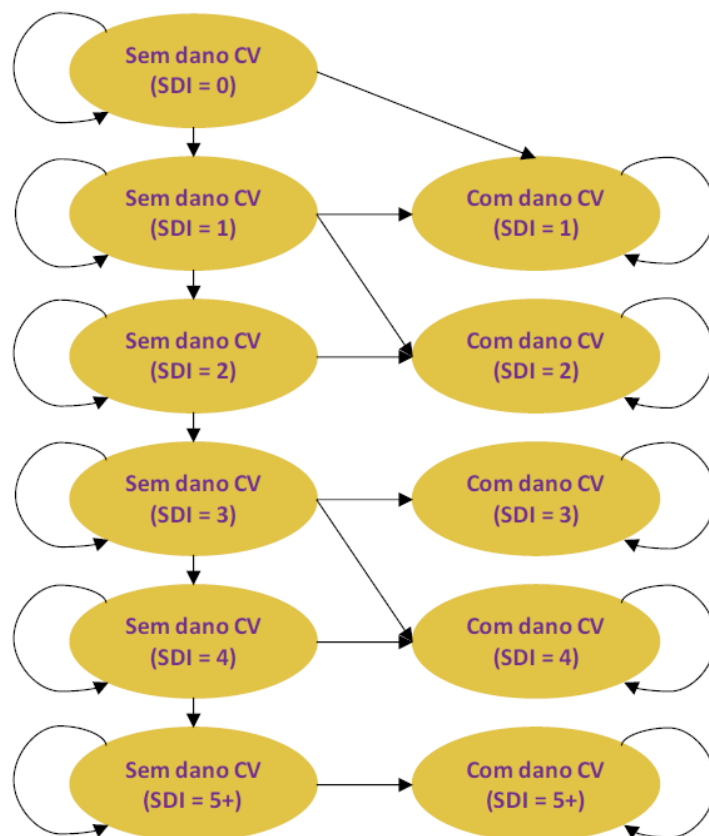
Sem dano CV
(SDI = 0)

Sem dano CV
(SDI = 1)

Com dano CV
(SDI = 1)

Sem dano CV
(SDI = 2)

Com dano CV
(SDI = 2)

Sem dano CV
(SDI = 3)

Com dano CV
(SDI = 3)

Sem dano CV
(SDI = 4)

Com dano CV
(SDI = 4)

Sem dano CV
(SDI = 5+)

Com dano CV
(SDI = 5+)